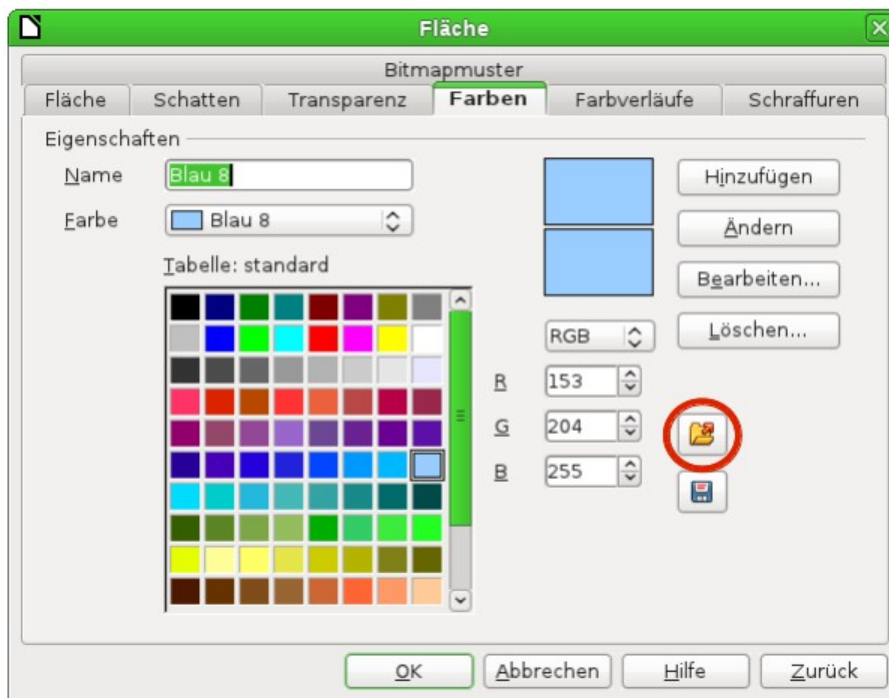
Fläche

Bitmapmuster

Fläche | Schatten | Transparenz | Farben | Farbverläufe | Schraffuren

Eigenschaften

Name Blau 8

Farbe Blau 8

Tabelle: standard

Hinzufügen

Ändern

Bearbeiten...

Löschen...

RGB

R 153

G 204

B 255

OK Abbrechen Hilfe Zurück